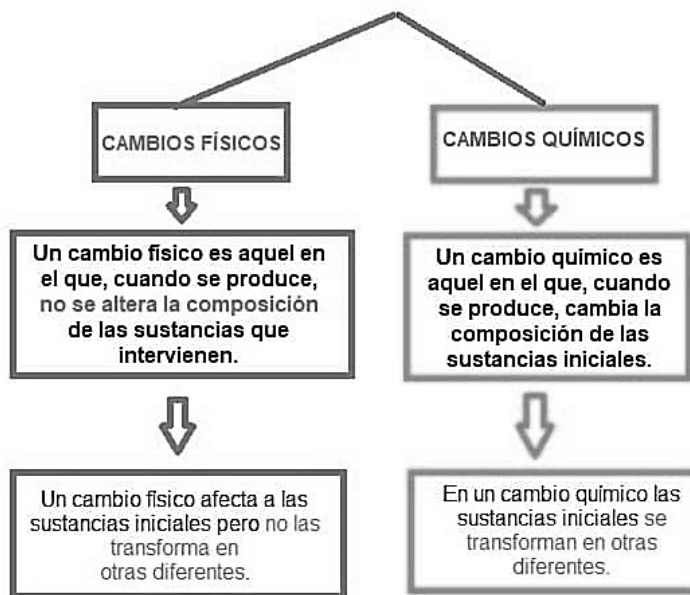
CAMBIOS FÍSICOS

CAMBIOS QUÍMICOS

Un cambio físico es aquel en el que, cuando se produce, no se altera la composición de las sustancias que intervienen.

Un cambio químico es aquel en el que, cuando se produce, cambia la composición de las sustancias iniciales.

Un cambio físico afecta a las sustancias iniciales pero no las transforma en otras diferentes.

En un cambio químico las sustancias iniciales se transforman en otras diferentes.